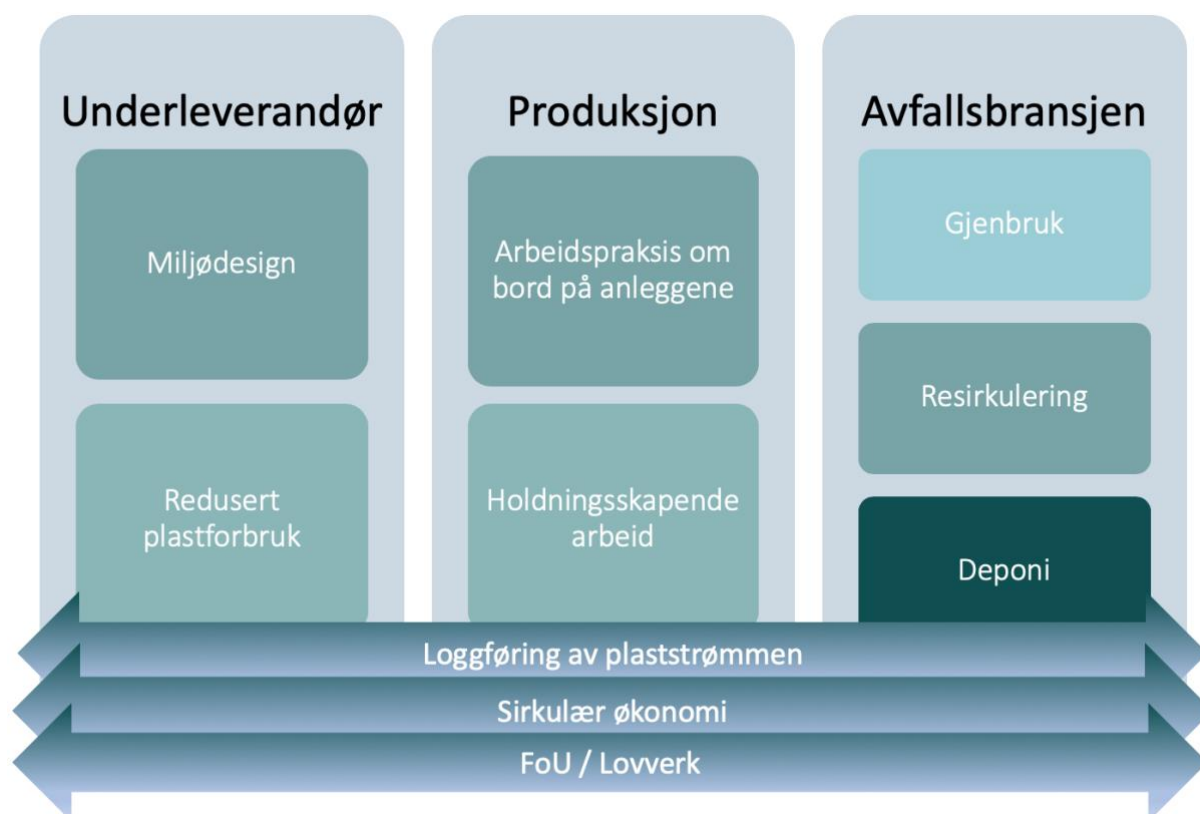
Underleverandør

Miljødesign

Redusert plastforbruk

Produksjon

Arbeidspraksis om bord på anleggene

Holdningsskapende arbeid

Avfallsbransjen

Gjenbruk

Resirkulering

Deponi

Loggføring av plaststrømmen

Sirkulær økonomi

FoU / Lovverk